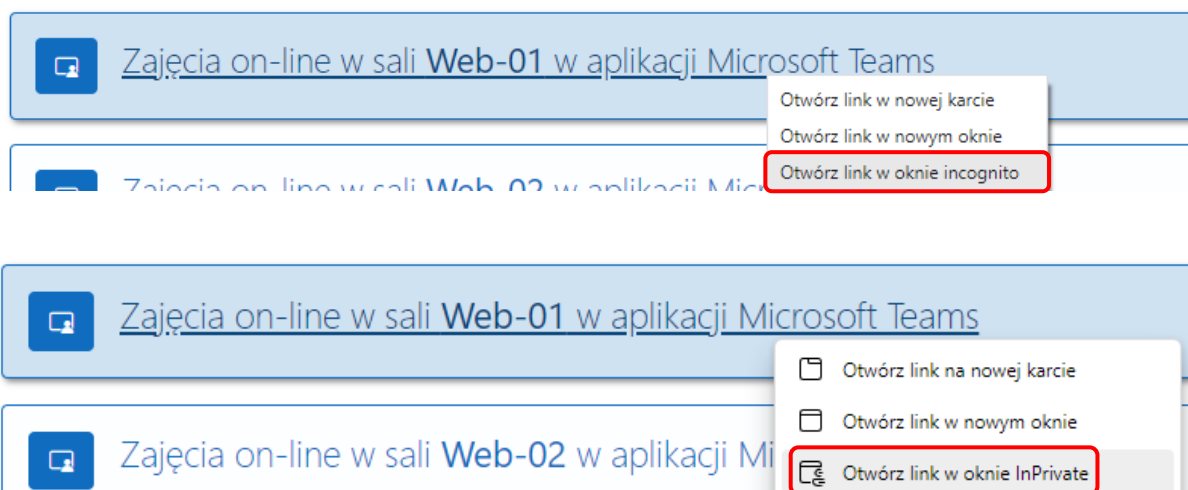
Zajęcia on-line w sali **Web-01** w aplikacji Microsoft Teams

Otwórz link w nowej karcie
Otwórz link w nowym oknie
Otwórz link w oknie incognito

Zajęcia on-line w sali **Web-02** w aplikacji Mic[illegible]

Zajęcia on-line w sali **Web-01** w aplikacji Microsoft Teams

Otwórz link na nowej karcie
Otwórz link w nowym oknie
Otwórz link w oknie InPrivate

Zajęcia on-line w sali **Web-02** w aplikacji Mi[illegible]